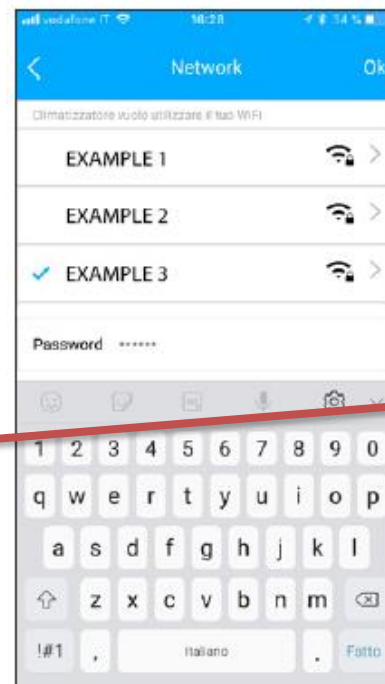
vodafone IT 16:28 34 %

Network Ok

Climatizzatore vuole utilizzare il tuo WiFi

EXAMPLE 1

EXAMPLE 2

EXAMPLE 3

Password ••••••

1 2 3 4 5 6 7 8 9 0

q w e r t y u i o p

a s d f g h j k l

z x c v b n m

!#1 , Italiano . Fatto